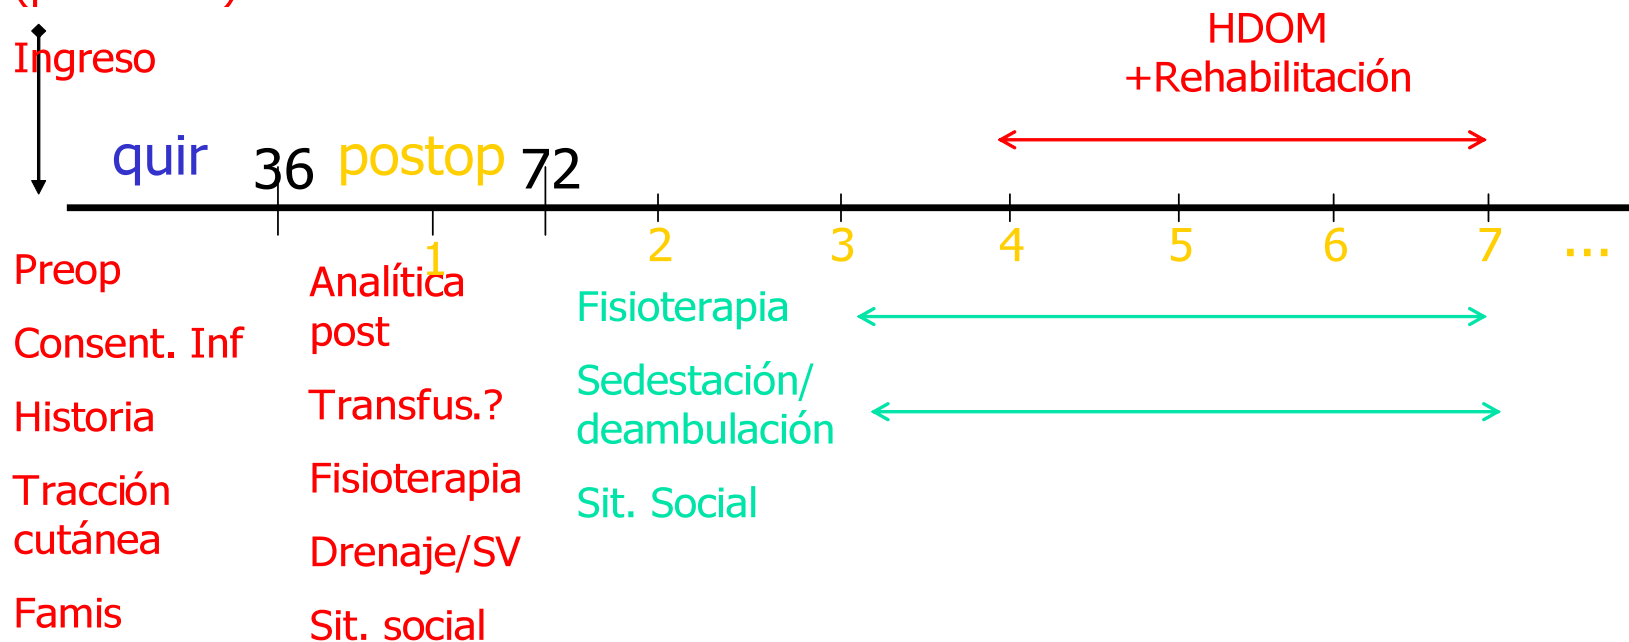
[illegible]

Ingreso

HDOM
+Rehabilitación

quir 36 postop 72

1 2 3 4 5 6 7 ...

Preop

Consent. Inf

Historia

Tracción cutánea

Famis

Analítica post

Transfus.?

Fisioterapia

Drenaje/SV

Sit. social

Fisioterapia

Sedestación/ deambulación

Sit. Social